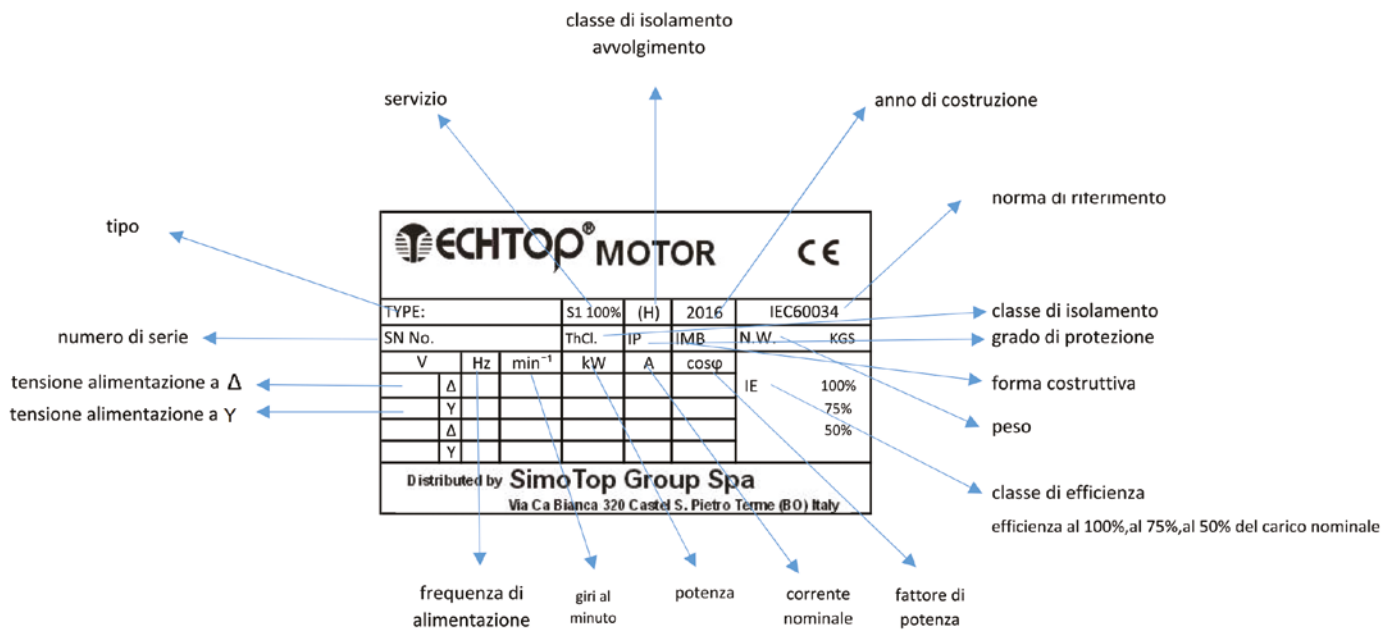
classe di isolamento avvolgimento

servizio

anno di costruzione

norma di riferimento

tipo

TECHTOP® MOTOR CE

| TYPE: | S1 100% | (H) | 2016 | IEC60034 |
|---|---|---|---|---|
| SN No. | ThCl. | IP | IMB | N.W. KGS |

| V | | Hz | $min^{-1}$ | kW | A | cosφ | |
|---|---|---|---|---|---|---|---|
| | Δ | | | | | | IE 100% |
| | Y | | | | | | 75% |
| | Δ | | | | | | 50% |
| | Y | | | | | | |

Distributed by SimoTop Group Spa
Via Ca Bianca 320 Castel S. Pietro Terme (BO) Italy

classe di isolamento

numero di serie

grado di protezione

tensione alimentazione a Δ

forma costruttiva

tensione alimentazione a Y

peso

classe di efficienza

efficienza al 100%,al 75%,al 50% del carico nominale

frequenza di alimentazione

giri al minuto

potenza

corrente nominale

fattore di potenza